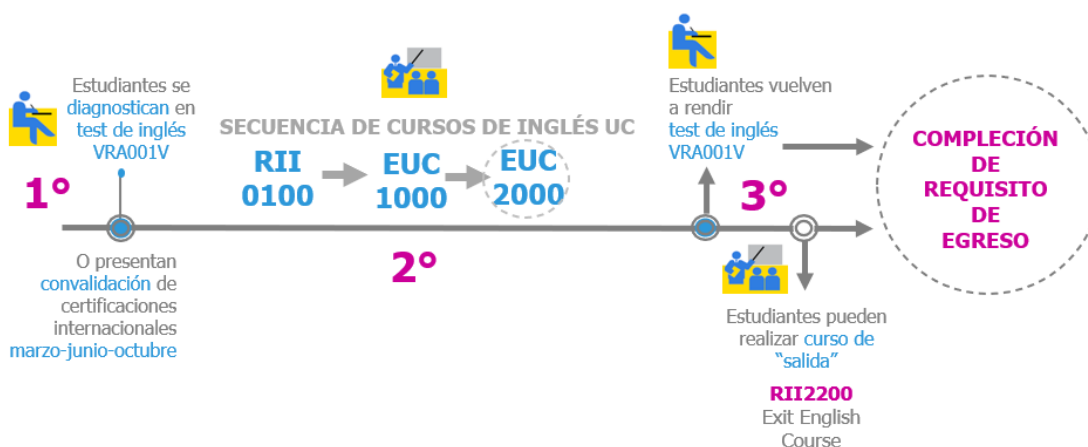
Estudiantes se diagnostican en test de inglés VRA001V

1°

O presentan convalidación de certificaciones internacionales marzo-junio-octubre

SECUENCIA DE CURSOS DE INGLÉS UC

RII 0100

EUC 1000

EUC 2000

2°

Estudiantes vuelven a rendir test de inglés VRA001V

3°

Estudiantes pueden realizar curso de "salida"

RII2200
Exit English Course

COMPLECIÓN DE REQUISITO DE EGRESO